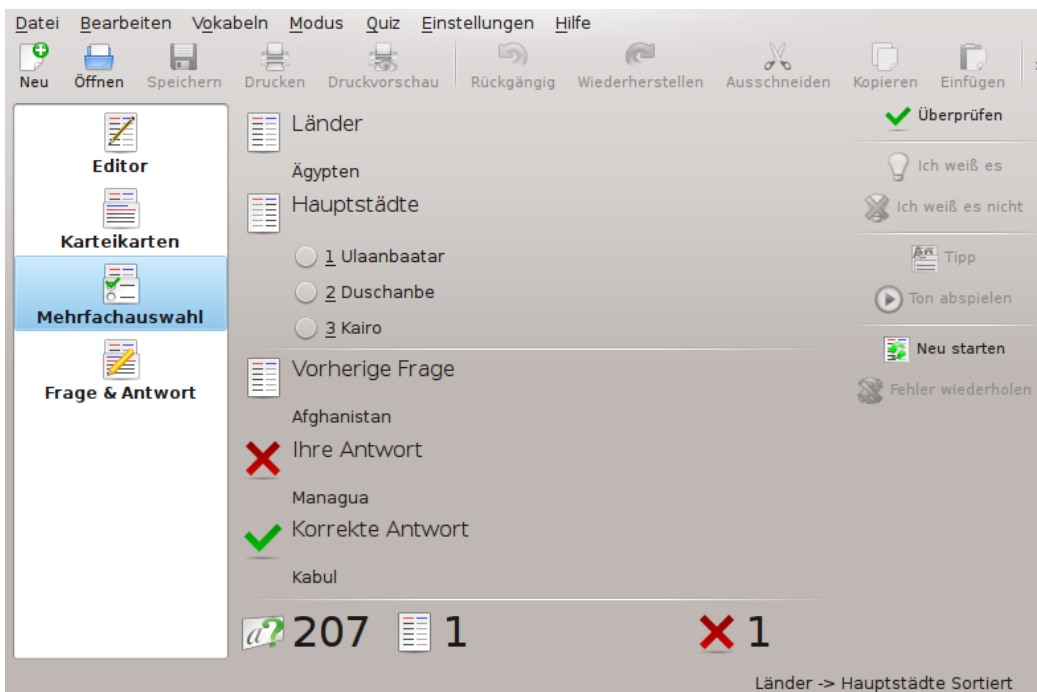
Datei Bearbeiten Vokabeln Modus Quiz Einstellungen Hilfe

Neu Öffnen Speichern Drucken Druckvorschau Rückgängig Wiederherstellen Ausschneiden Kopieren Einfügen

Editor

Karteikarten

Mehrfachauswahl

Frage & Antwort

Länder

Ägypten

Hauptstädte

1 Ulaanbaatar

2 Duschanbe

3 Kairo

Vorherige Frage

Afghanistan

Ihre Antwort

Managua

Korrekte Antwort

Kabul

Überprüfen

Ich weiß es

Ich weiß es nicht

Tipp

Ton abspielen

Neu starten

Fehler wiederholen

207 1 1

Länder -> Hauptstädte Sortiert